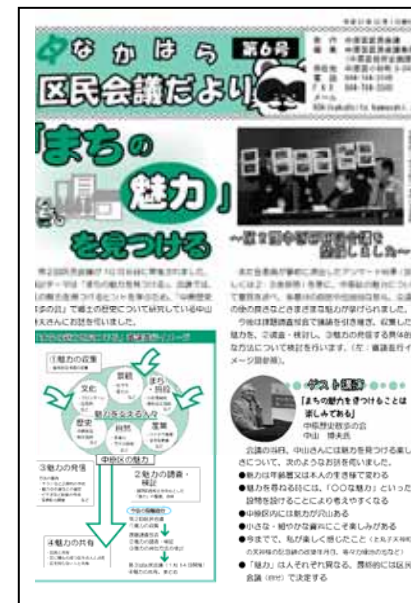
なかはら 第6号
区民会議だより

「まちの魅力」を見つける

①魅力の収集
芸能
まち
文化
歴史
自然
産業
②魅力の講査・検証
③魅力の発信
④魅力の共有
中原区の魅力

ゲスト講演
「まちの魅力を見つけることは楽しみである」
中原歴史散歩の会
中山 博夫氏

講演の当日、中山さんには魅力を見つけることについて、次のようなお話を戴きました。

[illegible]